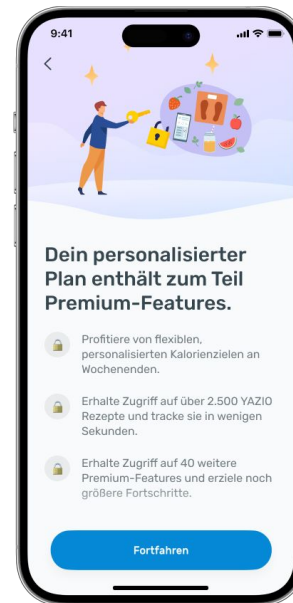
9:41

<

Dein personalisierter Plan enthält zum Teil Premium-Features.

Profitiere von flexiblen, personalisierten Kalorienzielen an Wochenenden.

Erhalte Zugriff auf über 2.500 YAZIO Rezepte und tracke sie in wenigen Sekunden.

Erhalte Zugriff auf 40 weitere Premium-Features und erziele noch größere Fortschritte.

Fortfahren